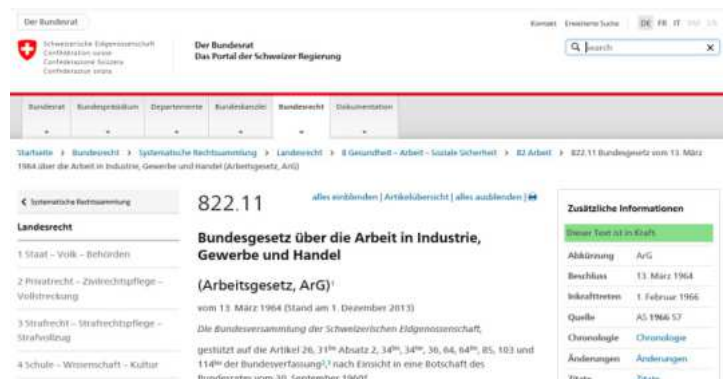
Der Bundesrat

Schweizerische Eidgenossenschaft
Confédération suisse
Confederazione Svizzera
Confederaziun svizra

Der Bundesrat
Das Portal der Schweizer Regierung

Kontakt Erweiterte Suche DE FR IT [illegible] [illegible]

Search

Bundesrat Bundespräsidium Departemente Bundeskanzlei Bundesrecht Dokumentation

Startseite > Bundesrecht > Systematische Rechtssammlung > Landesrecht > 8 Gesundheit – Arbeit – Soziale Sicherheit > 82 Arbeit > 822.11 Bundesgesetz vom 13. März 1964 über die Arbeit in Industrie, Gewerbe und Handel (Arbeitsgesetz, ArG)

< Systematische Rechtssammlung

Landesrecht

1 Staat – Volk – Behörden

2 Privatrecht – Zivilrechtspflege – Vollstreckung

3 Strafrecht – Strafrechtspflege – Strafvollzug

4 Schule – Wissenschaft – Kultur

822.11

alles einblenden | Artikelübersicht | alles ausblenden |

Bundesgesetz über die Arbeit in Industrie, Gewerbe und Handel

(Arbeitsgesetz, ArG)¹

vom 13. März 1964 (Stand am 1. Dezember 2013)

Die Bundesversammlung der Schweizerischen Eidgenossenschaft,

gestützt auf die Artikel 26, 31$^{bis}$ Absatz 2, 34$^{ter}$, 34$^{ter}$, 36, 64, 64$^{bis}$, 85, 103 und 114$^{bis}$ der Bundesverfassung²,³ nach Einsicht in eine Botschaft des Bundesrates vom 30. September 1960⁴,

Zusätzliche Informationen

Dieser Text ist in Kraft.

| Abkürzung | ArG |
|---|---|
| Beschluss | 13. März 1964 |
| Inkrafttreten | 1. Februar 1966 |
| Quelle | AS 1966 57 |
| Chronologie | Chronologie |
| Änderungen | Änderungen |
| Zitate | Zitate |